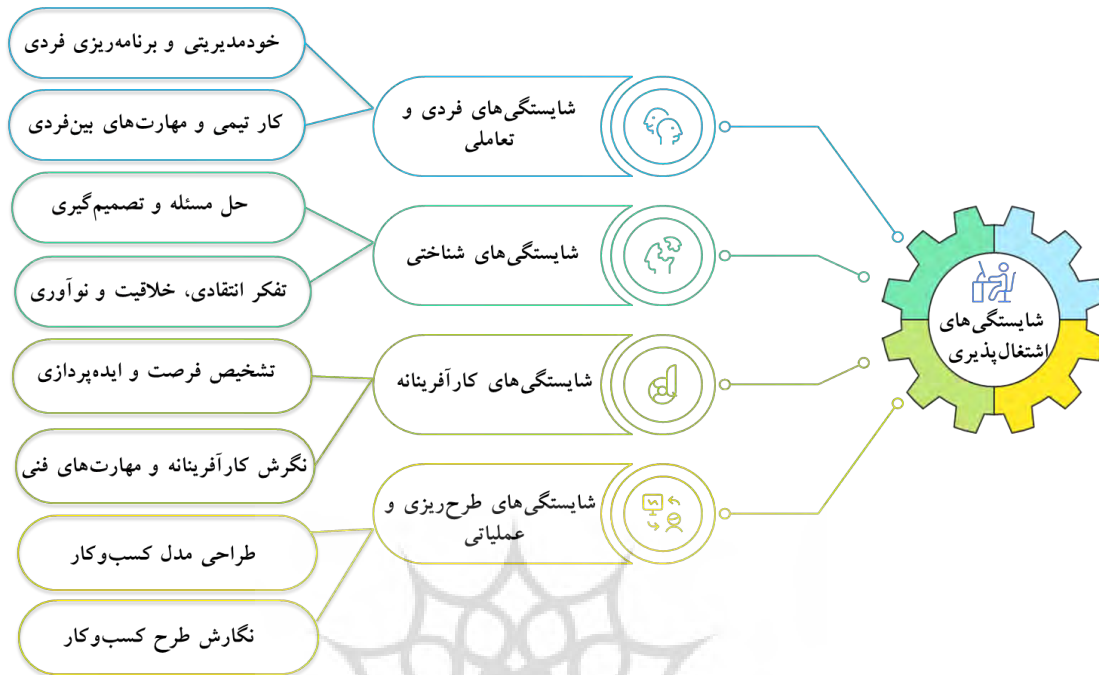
شایستگی‌های اشتغال‌پذیری

شایستگی‌های فردی و تعاملی

خودمدیریتی و برنامه‌ریزی فردی

کار تیمی و مهارت‌های بین‌فردی

شایستگی‌های شناختی

حل مسئله و تصمیم‌گیری

تفکر انتقادی، خلاقیت و نوآوری

شایستگی‌های کارآفرینانه

تشخیص فرصت و ایده‌پردازی

نگرش کارآفرینانه و مهارت‌های فنی

شایستگی‌های طرح‌ریزی و عملیاتی

طراحی مدل کسب‌وکار

نگارش طرح کسب‌وکار